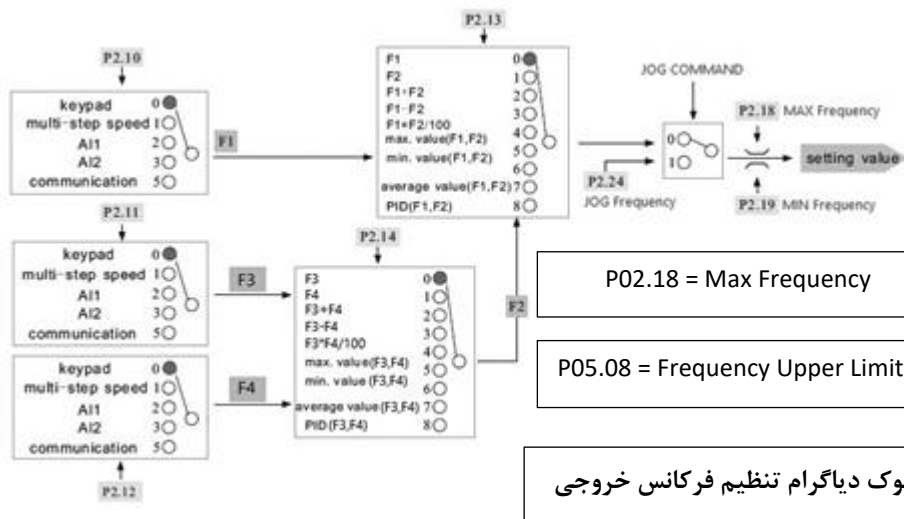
P2.10

keypad 0
multi-step speed 1
AI1 2
AI2 3
communication 5

F1

P2.11

keypad 0
multi-step speed 1
AI1 2
AI2 3
communication 5

F3

keypad 0
multi-step speed 1
AI1 2
AI2 3
communication 5

F4

P2.12

P2.13

F1 0
F2 1
F1+F2 2
F1-F2 3
F1*F2/100 4
max. value(F1,F2) 5
min. value(F1,F2) 6
average value(F1,F2) 7
PID(F1,F2) 8

P2.14

F3 0
F4 1
F3+F4 2
F3-F4 3
F3*F4/100 4
max. value(F3,F4) 5
min. value (F3,F4) 6
average value (F3,F4) 7
PID (F3,F4) 8

F2

JOG COMMAND

0
1

P2.24
JOG Frequency

P2.18 MAX Frequency

setting value

P2.19 MIN Frequency

P02.18 = Max Frequency

P05.08 = Frequency Upper Limit

وک دیاگرام تنظیم فرکانس خروجی